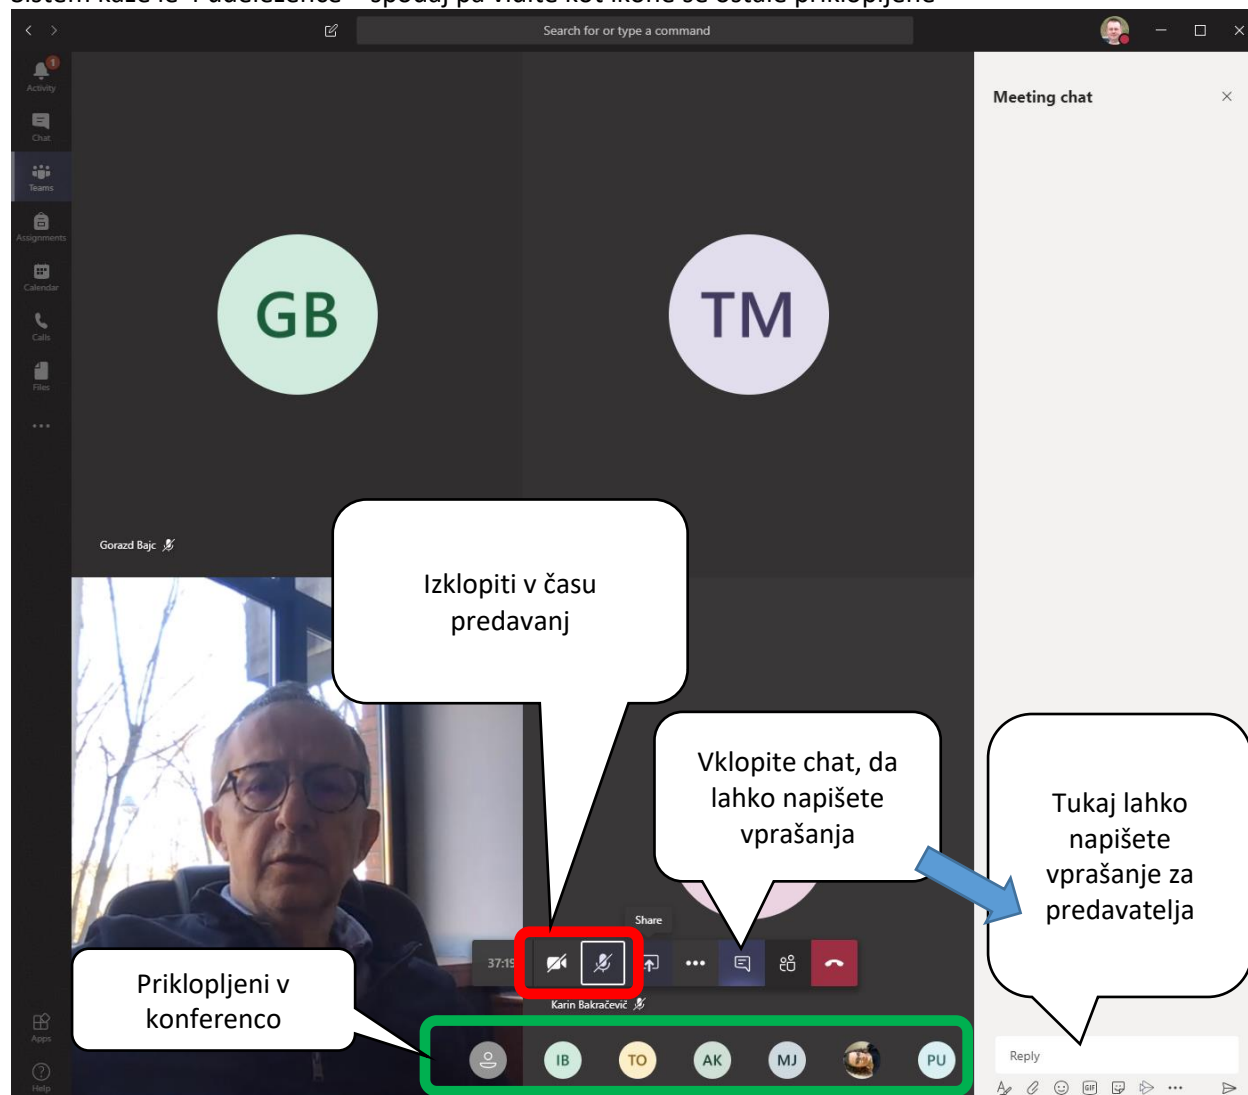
Search for or type a command

Activity
Chat
Teams
Assignments
Calendar
Calls
Files
...
Apps
Help

GB
TM

Gorazd Bajc

Izklopiti v času predavanj

Vklopite chat, da lahko napišete vprašanja

Tukaj lahko napišete vprašanje za predavatelja

Meeting chat

Share
37:1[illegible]

Karin Bakračević

Priklopljeni v konferenco

IB
TO
AK
MJ
PU

Reply